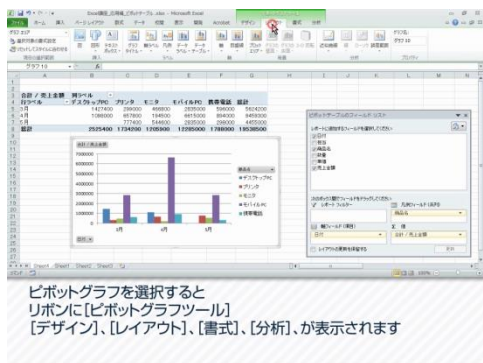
合計 / 売上金額　列ラベル
行ラベル　デスクトップPC　プリンタ　モニタ　モバイルPC　携帯電話　総計
4月　1427400　299000　468800　2835000　596000　5624200
5月　1088000　657800　194800　6615000　894000　9459300
6月　774400　544600　2835000　298000　4455300
総計　2525400　1734200　1705900　12295000　1788000　19538500

合計 / 売上金額

デスクトップPC
プリンタ
モニタ
モバイルPC
携帯電話

4月　5月　6月

ピボットテーブルのフィールド リスト

Sheet1　Sheet2　Sheet3

ピボットグラフを選択すると
リボンに[ピボットグラフツール]
[デザイン]、[レイアウト]、[書式]、[分析]、が表示されます